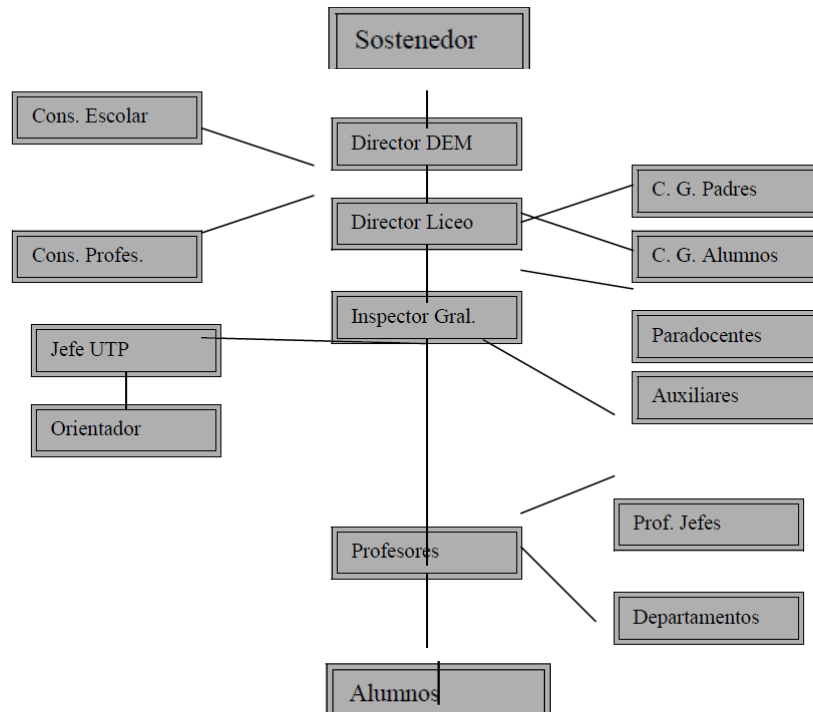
Sostenedor

Cons. Escolar

Director DEM

C. G. Padres

Director Liceo

Cons. Profes.

C. G. Alumnos

Inspector Gral.

Jefe UTP

Paradocentes

Auxiliares

Orientador

Prof. Jefes

Profesores

Departamentos

Alumnos